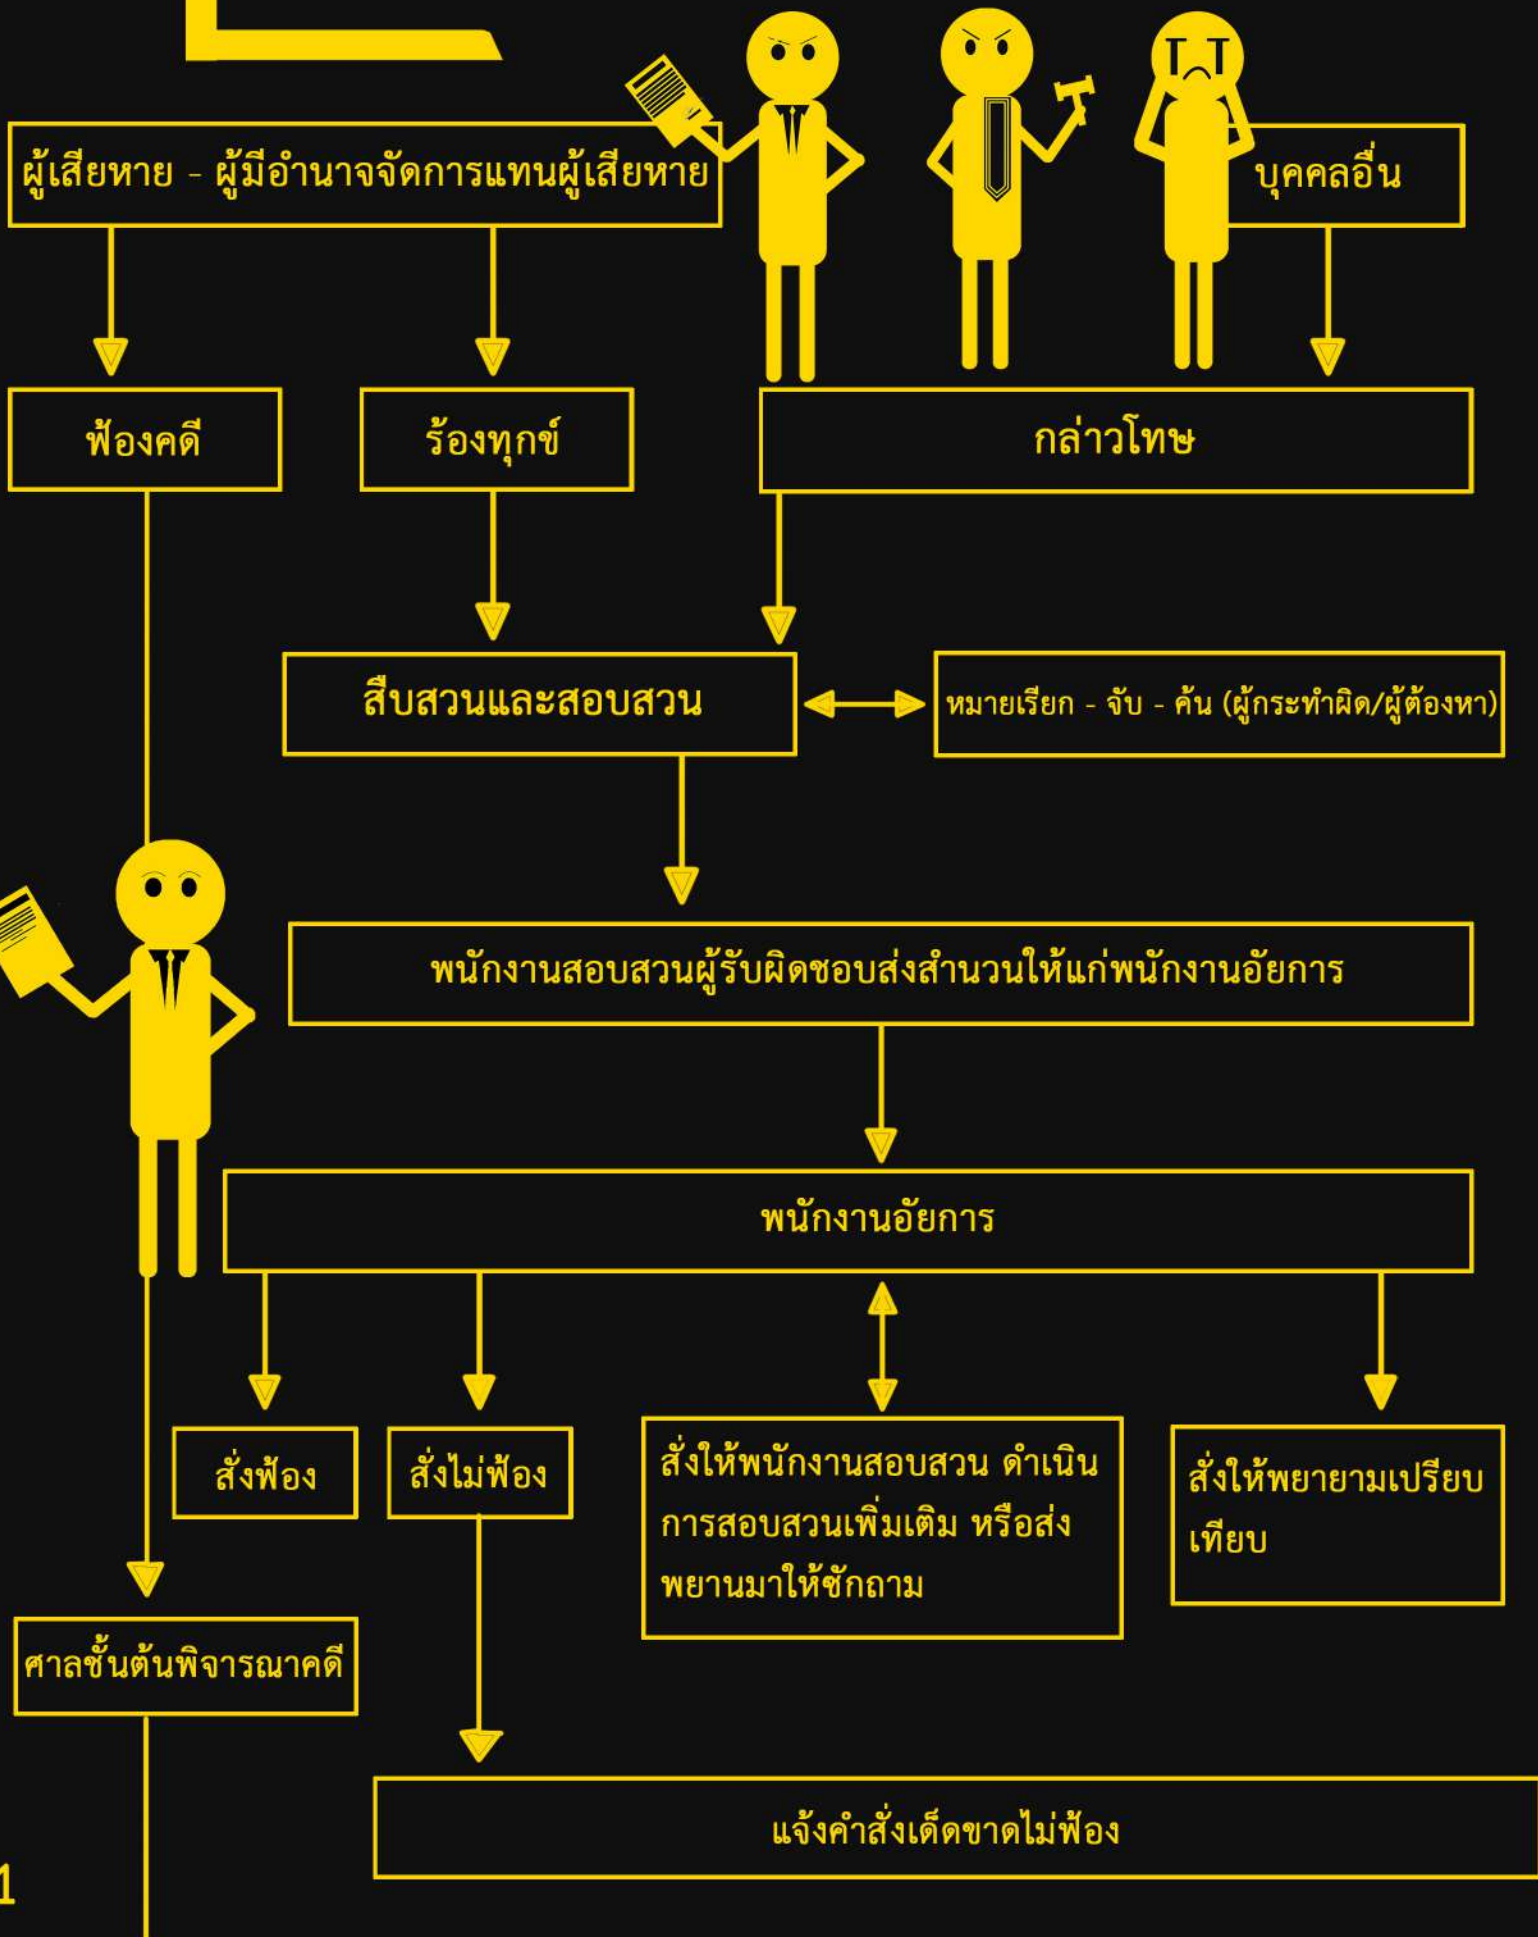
ผู้เสียหาย - ผู้มีอำนาจจัดการแทนผู้เสียหาย

บุคคลอื่น

ฟ้องคดี

ร้องทุกข์

กล่าวโทษ

สืบสวนและสอบสวน

หมายเรียก - จับ - ค้น (ผู้กระทำผิด/ผู้ต้องหา)

พนักงานสอบสวนผู้รับผิดชอบส่งสำนวนให้แก่พนักงานอัยการ

พนักงานอัยการ

สั่งฟ้อง

สั่งไม่ฟ้อง

สั่งให้พนักงานสอบสวน ดำเนินการสอบสวนเพิ่มเติม หรือส่งพยานมาให้ซักถาม

สั่งให้พยายามเปรียบเทียบ

ศาลชั้นต้นพิจารณาคดี

แจ้งคำสั่งเด็ดขาดไม่ฟ้อง

1